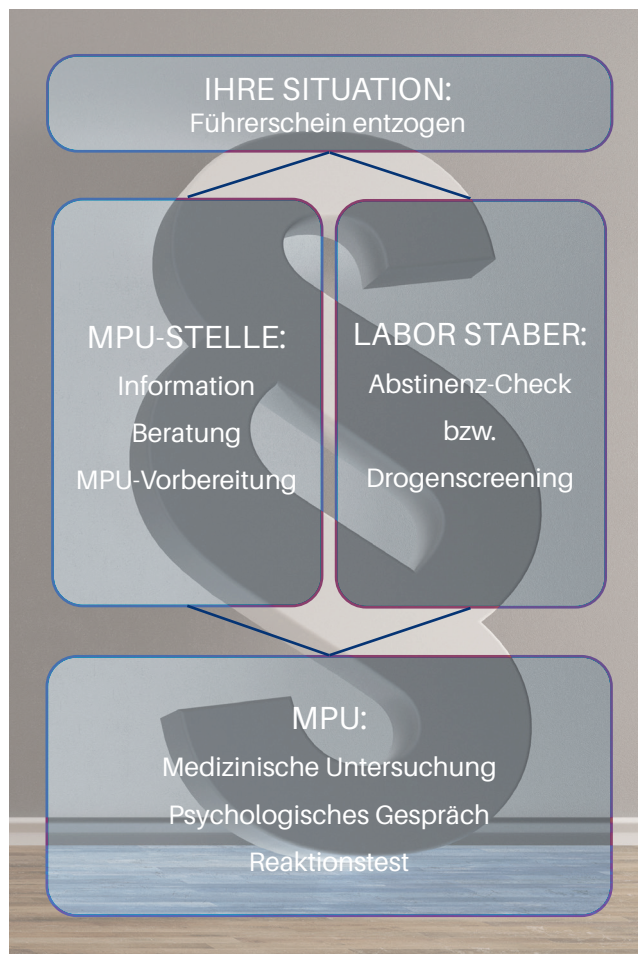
IHRE SITUATION:
Führerschein entzogen

MPU-STELLE:
Information
Beratung
MPU-Vorbereitung

LABOR STABER:
Abstinenz-Check
bzw.
Drogenscreening

MPU:
Medizinische Untersuchung
Psychologisches Gespräch
Reaktionstest